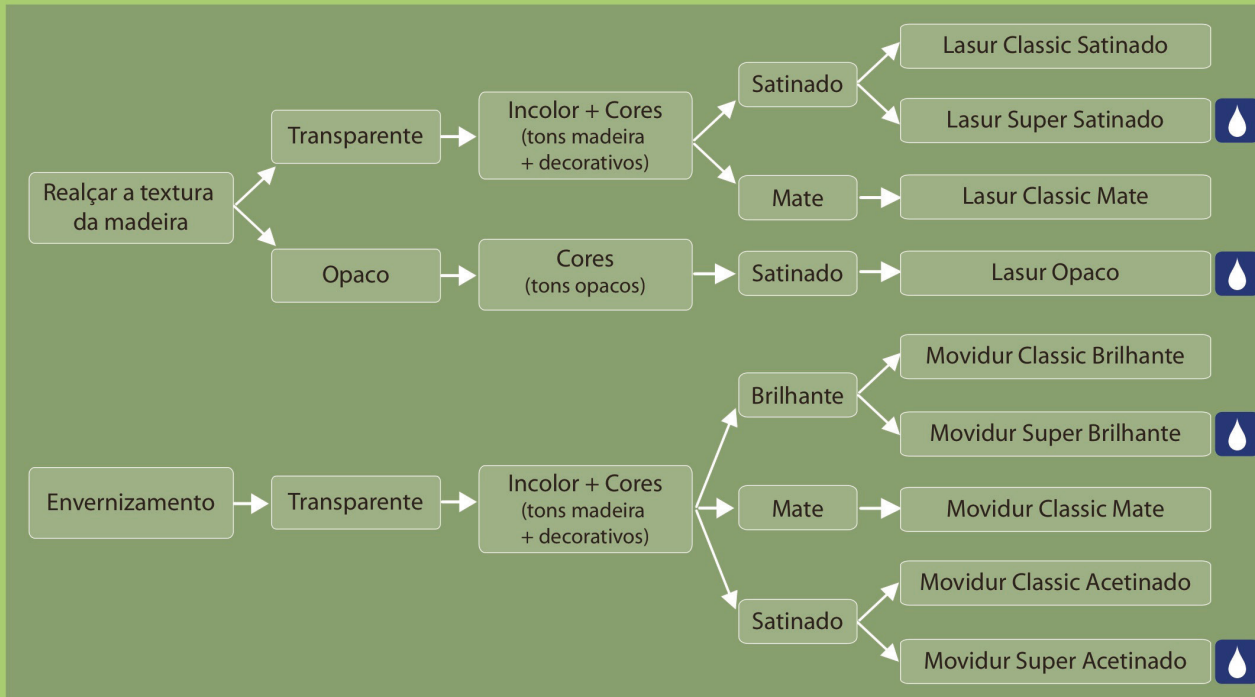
Realçar a textura da madeira

Transparente

Incolor + Cores
(tons madeira
+ decorativos)

Satinado

Lasur Classic Satinado

Lasur Super Satinado

Mate

Lasur Classic Mate

Opaco

Cores
(tons opacos)

Satinado

Lasur Opaco

Envernizamento

Transparente

Incolor + Cores
(tons madeira
+ decorativos)

Brilhante

Movidur Classic Brilhante

Movidur Super Brilhante

Mate

Movidur Classic Mate

Satinado

Movidur Classic Acetinado

Movidur Super Acetinado